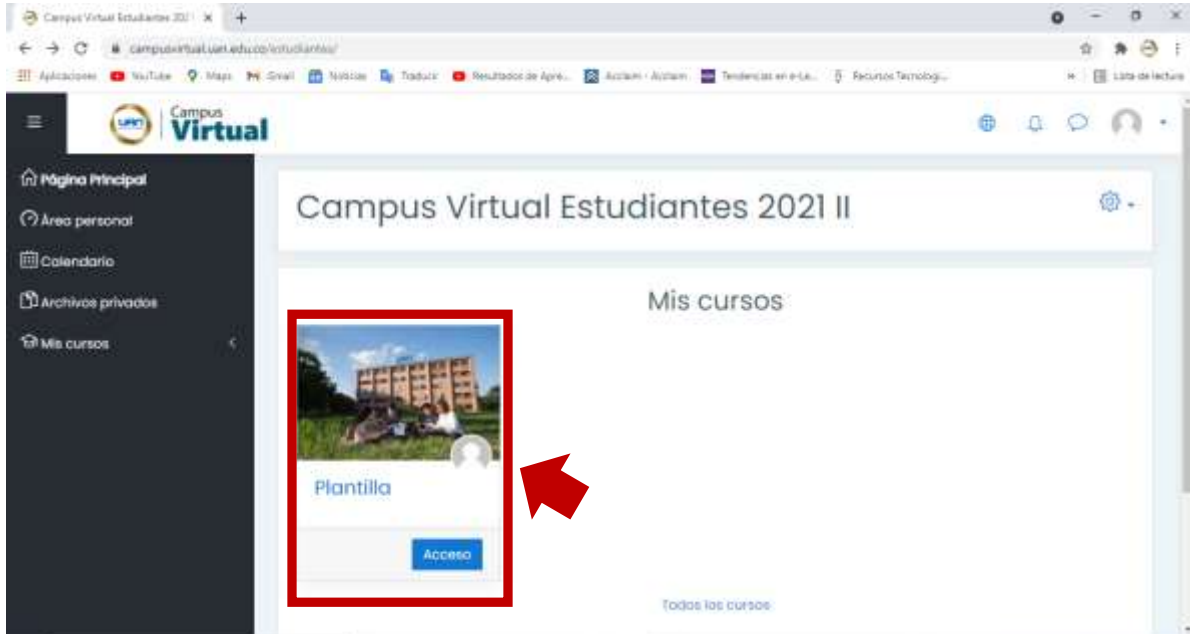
Campus Virtual Estudiantes 2021 ×

campusvirtual.uan.edu.co/estudiantes/

Aplicaciones YouTube Maps Gmail Noticias Traducir Resultados de Apre... Acclaim - Acclaim Tendencias en e-Le... Recursos Tecnologi... Lista de lectura

Campus Virtual

Página Principal
Área personal
Calendario
Archivos privados
Mis cursos

Campus Virtual Estudiantes 2021 II

Mis cursos

Plantilla

Acceso

Todos los cursos